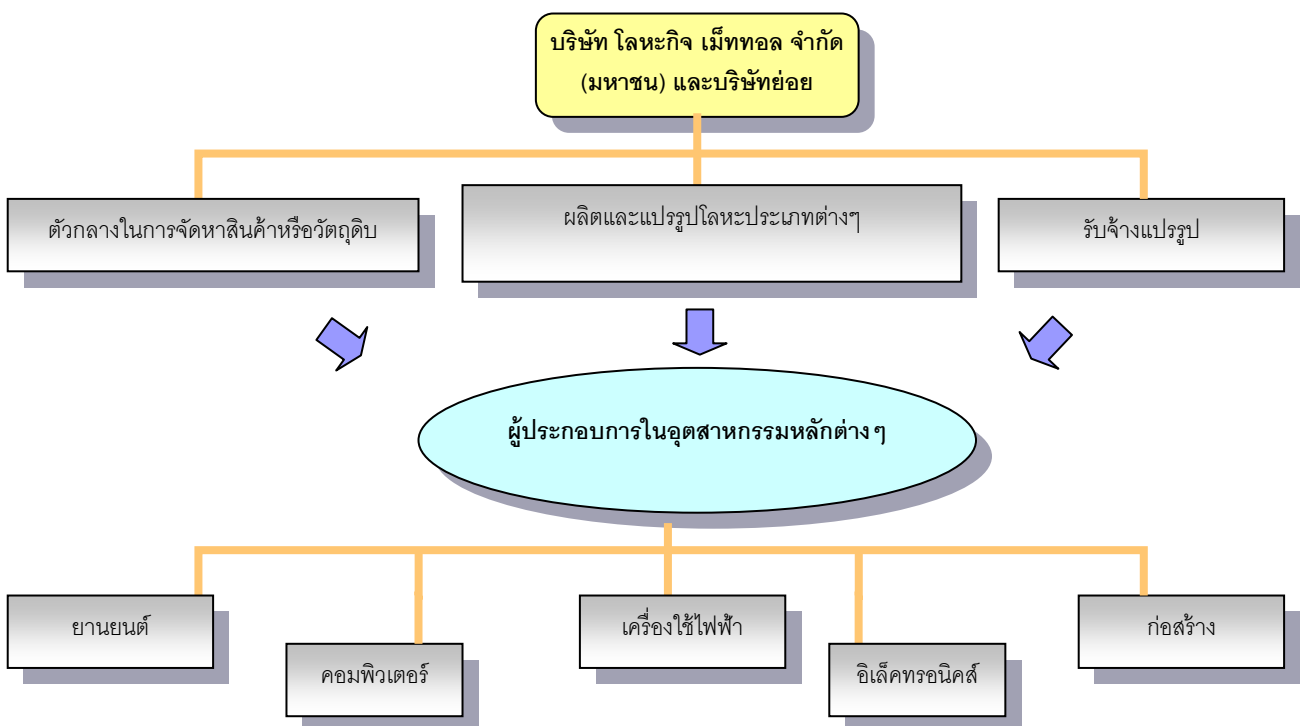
บริษัท โลหะกิจ เม็ททอล จำกัด (มหาชน) และบริษัทย่อย

ตัวกลางในการจัดหาสินค้าหรือวัตถุดิบ

ผลิตและแปรรูปโลหะประเภทต่างๆ

รับจ้างแปรรูป

ผู้ประกอบการในอุตสาหกรรมหลักต่างๆ

ยานยนต์

คอมพิวเตอร์

เครื่องใช้ไฟฟ้า

อิเล็คทรอนิคส์

ก่อสร้าง